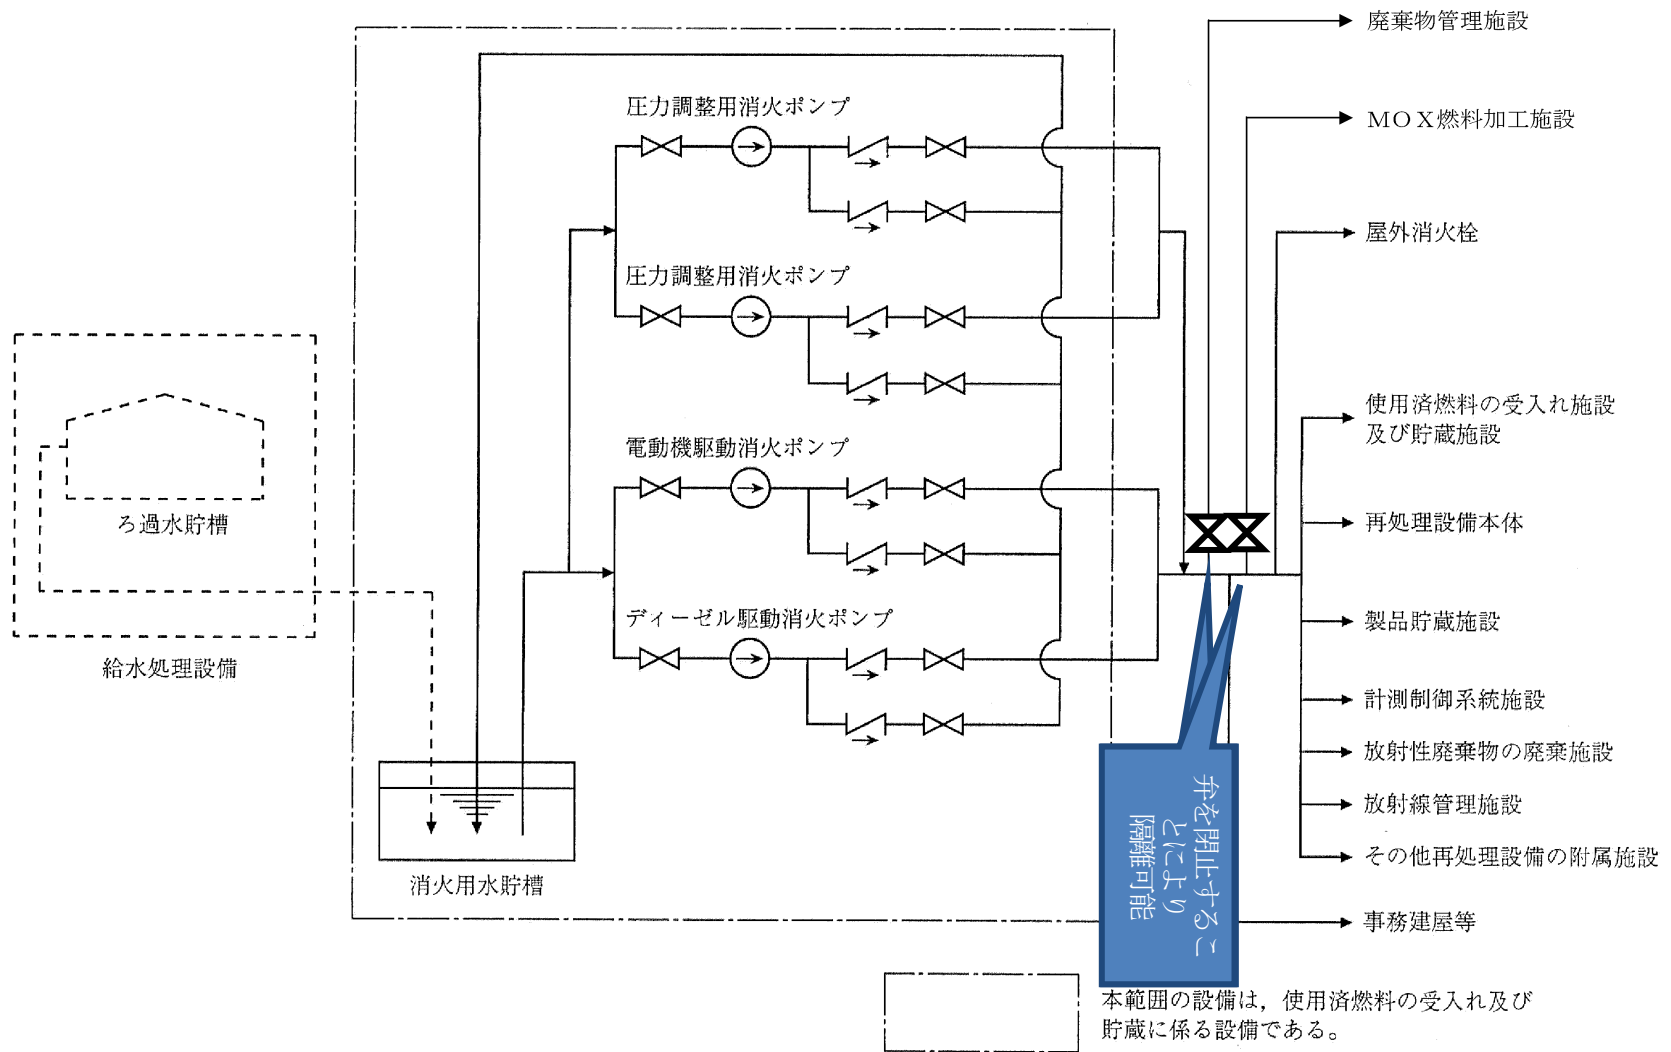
廃棄物管理施設

MOX燃料加工施設

屋外消火栓

圧力調整用消火ポンプ

圧力調整用消火ポンプ

電動機駆動消火ポンプ

ディーゼル駆動消火ポンプ

使用済燃料の受入れ施設及び貯蔵施設

再処理設備本体

製品貯蔵施設

計測制御系統施設

放射性廃棄物の廃棄施設

放射線管理施設

その他再処理設備の附属施設

事務建屋等

ろ過水貯槽

給水処理設備

消火用水貯槽

弁を閉止することにより隔離可能

本範囲の設備は，使用済燃料の受入れ及び貯蔵に係る設備である。